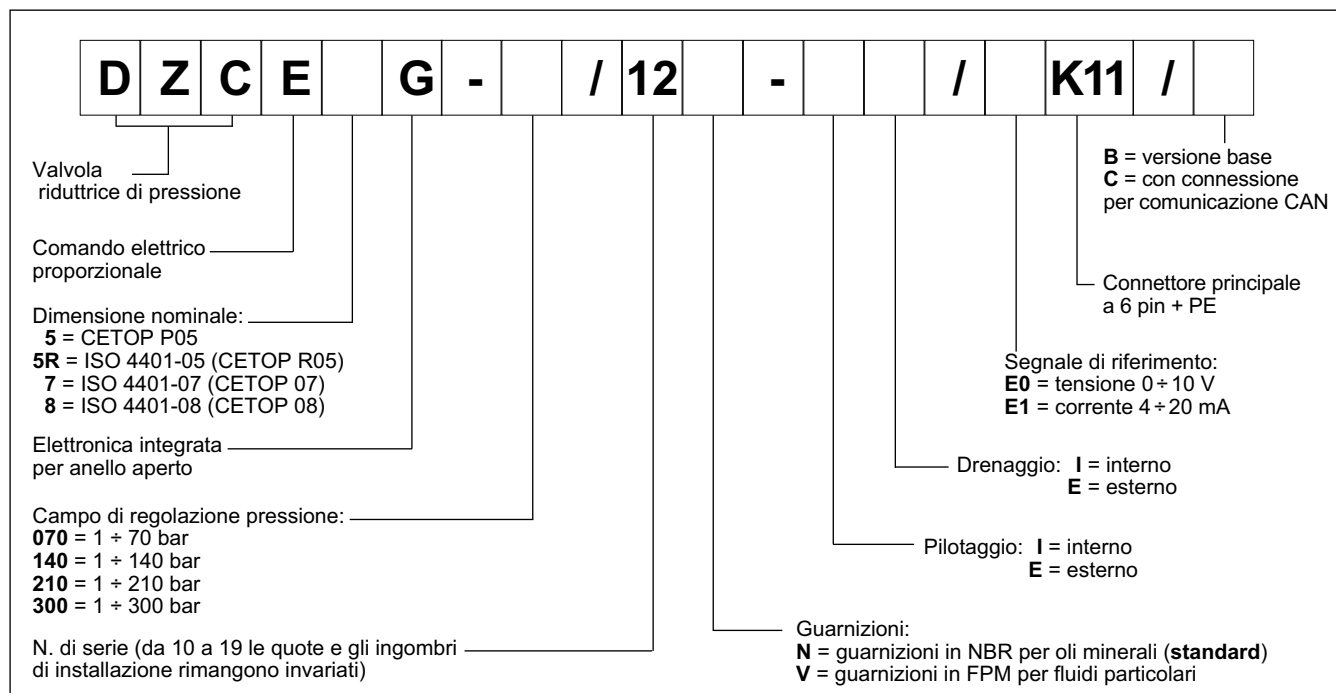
| D | Z | C | E |  | G | - |  | / | 12 |  | - |  |  | / |  | K11 | / |  |
|---|---|---|---|---|---|---|---|---|---|---|---|---|---|---|---|---|---|---|

Valvola riduttrice di pressione

Comando elettrico proporzionale

Dimensione nominale:
**5** = CETOP P05
**5R** = ISO 4401-05 (CETOP R05)
**7** = ISO 4401-07 (CETOP 07)
**8** = ISO 4401-08 (CETOP 08)

Elettronica integrata per anello aperto

Campo di regolazione pressione:
**070** = 1 ÷ 70 bar
**140** = 1 ÷ 140 bar
**210** = 1 ÷ 210 bar
**300** = 1 ÷ 300 bar

N. di serie (da 10 a 19 le quote e gli ingombri di installazione rimangono invariati)

**B** = versione base
**C** = con connessione per comunicazione CAN

Connettore principale a 6 pin + PE

Segnale di riferimento:
**E0** = tensione 0 ÷ 10 V
**E1** = corrente 4 ÷ 20 mA

Drenaggio: **I** = interno
**E** = esterno

Pilotaggio: **I** = interno
**E** = esterno

Guarnizioni:
**N** = guarnizioni in NBR per oli minerali (**standard**)
**V** = guarnizioni in FPM per fluidi particolari